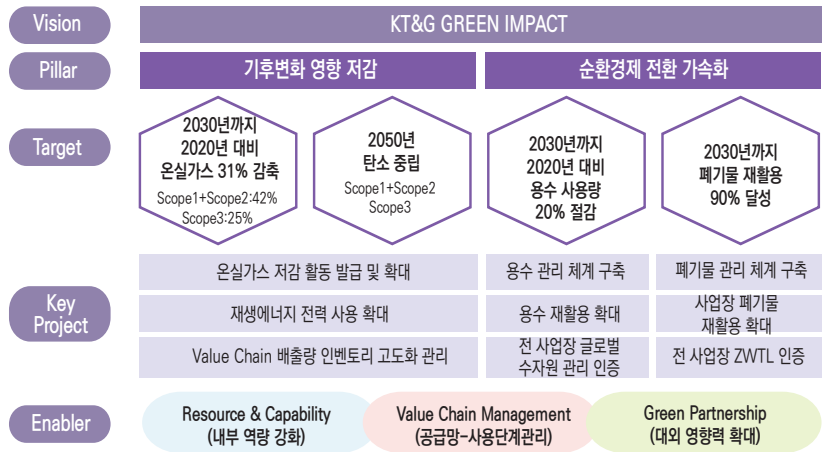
Vision

KT&G GREEN IMPACT

Pillar

기후변화 영향 저감

순환경제 전환 가속화

Target

2030년까지
2020년 대비
온실가스 31% 감축
Scope1+Scope2:42%
Scope3:25%

2050년
탄소 중립
Scope1+Scope2
Scope3

2030년까지
2020년 대비
용수 사용량
20% 절감

2030년까지
폐기물 재활용
90% 달성

Key Project

온실가스 저감 활동 발굴 및 확대

재생에너지 전력 사용 확대

Value Chain 배출량 인벤토리 고도화 관리

용수 관리 체계 구축

용수 재활용 확대

전 사업장 글로벌 수자원 관리 인증

폐기물 관리 체계 구축

사업장 폐기물 재활용 확대

전 사업장 ZWTL 인증

Enabler

Resource & Capability
(내부 역량 강화)

Value Chain Management
(공급망-사용단계관리)

Green Partnership
(대외 영향력 확대)